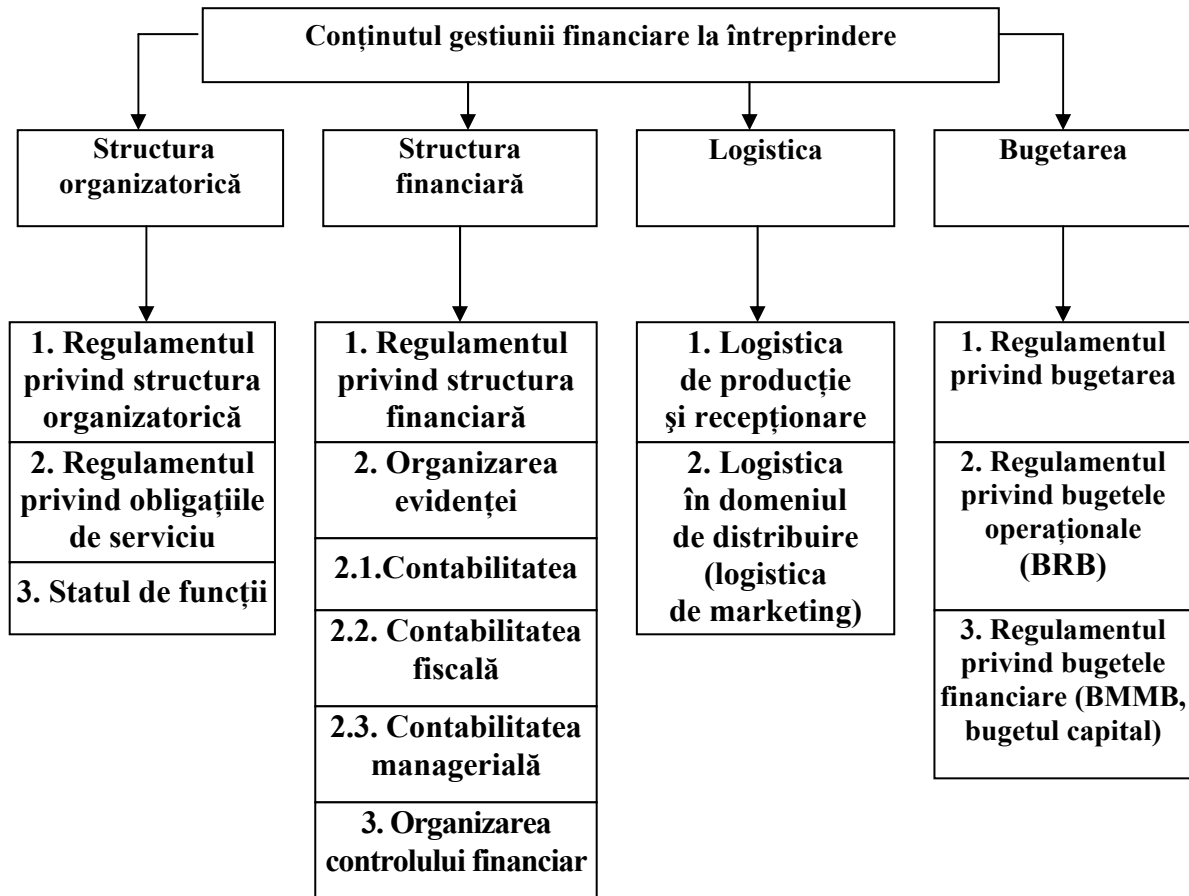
Conţinutul gestiunii financiare la întreprindere

Structura organizatorică

1. Regulamentul privind structura organizatorică

2. Regulamentul privind obligaţiile de serviciu

3. Statul de funcţii

Structura financiară

1. Regulamentul privind structura financiară

2. Organizarea evidenţei

2.1.Contabilitatea

2.2. Contabilitatea fiscală

2.3. Contabilitatea managerială

3. Organizarea controlului financiar

Logistica

1. Logistica de producţie şi recepţionare

2. Logistica în domeniul de distribuire (logistica de marketing)

Bugetarea

1. Regulamentul privind bugetarea

2. Regulamentul privind bugetele operaţionale (BRB)

3. Regulamentul privind bugetele financiare (BMMB, bugetul capital)